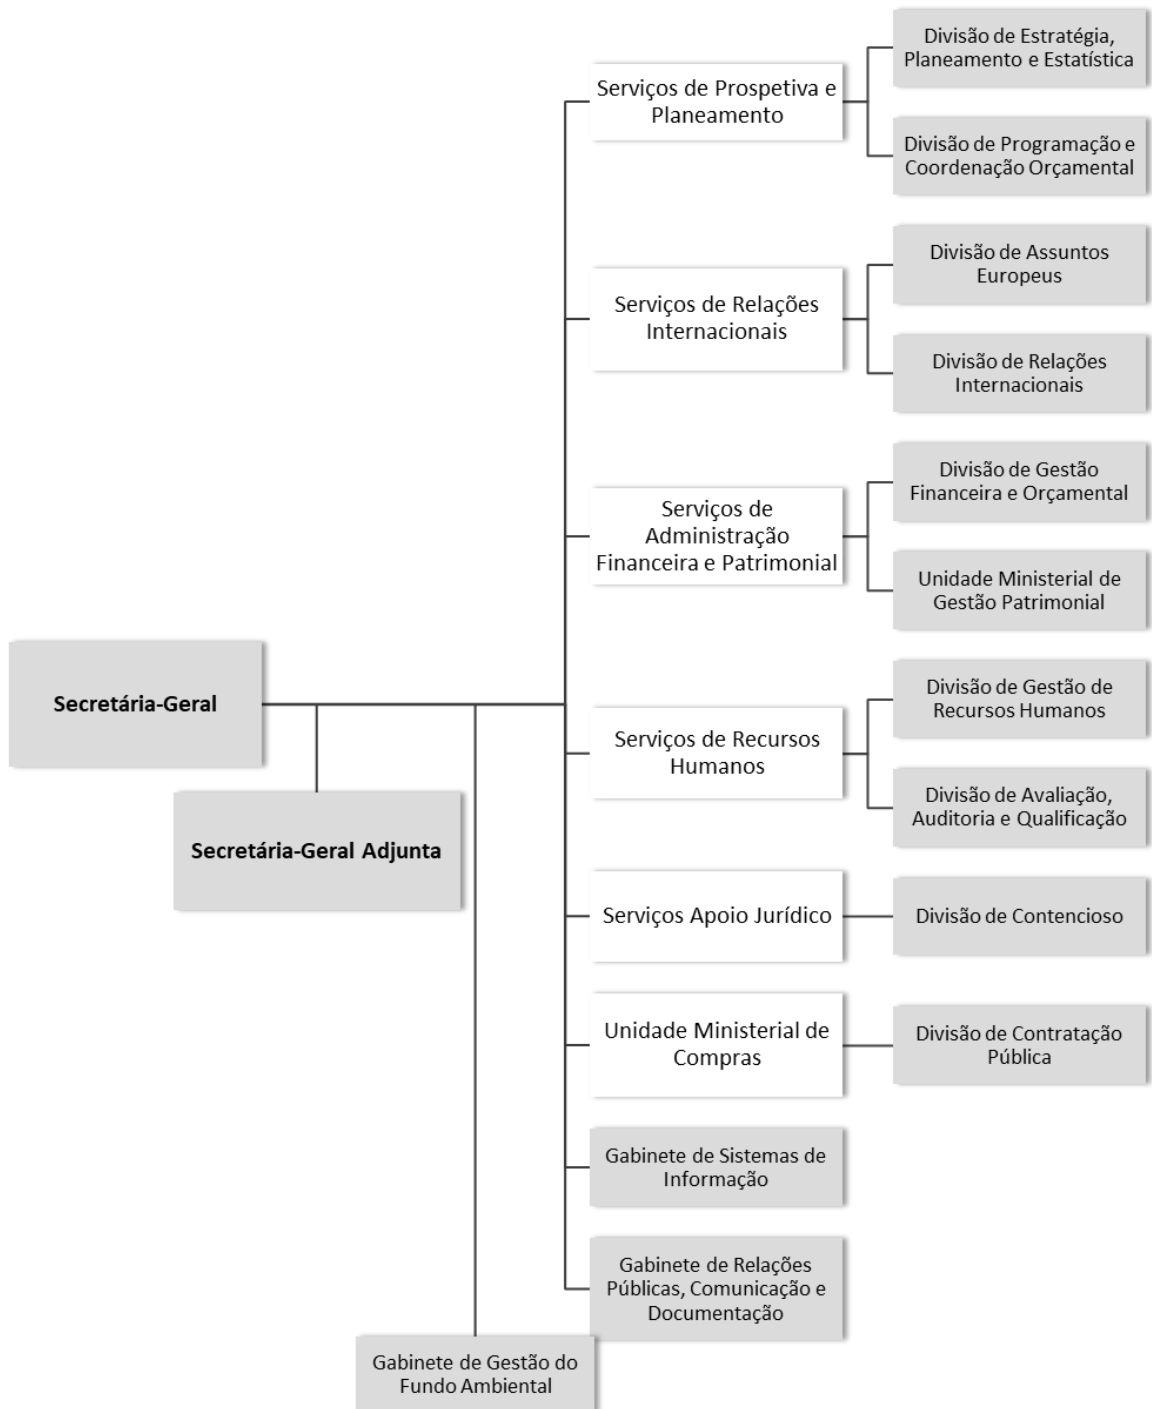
Secretária-Geral

Secretária-Geral Adjunta

Serviços de Prospetiva e Planeamento

Divisão de Estratégia, Planeamento e Estatística

Divisão de Programação e Coordenação Orçamental

Serviços de Relações Internacionais

Divisão de Assuntos Europeus

Divisão de Relações Internacionais

Serviços de Administração Financeira e Patrimonial

Divisão de Gestão Financeira e Orçamental

Unidade Ministerial de Gestão Patrimonial

Serviços de Recursos Humanos

Divisão de Gestão de Recursos Humanos

Divisão de Avaliação, Auditoria e Qualificação

Serviços Apoio Jurídico

Divisão de Contencioso

Unidade Ministerial de Compras

Divisão de Contratação Pública

Gabinete de Sistemas de Informação

Gabinete de Relações Públicas, Comunicação e Documentação

Gabinete de Gestão do Fundo Ambiental